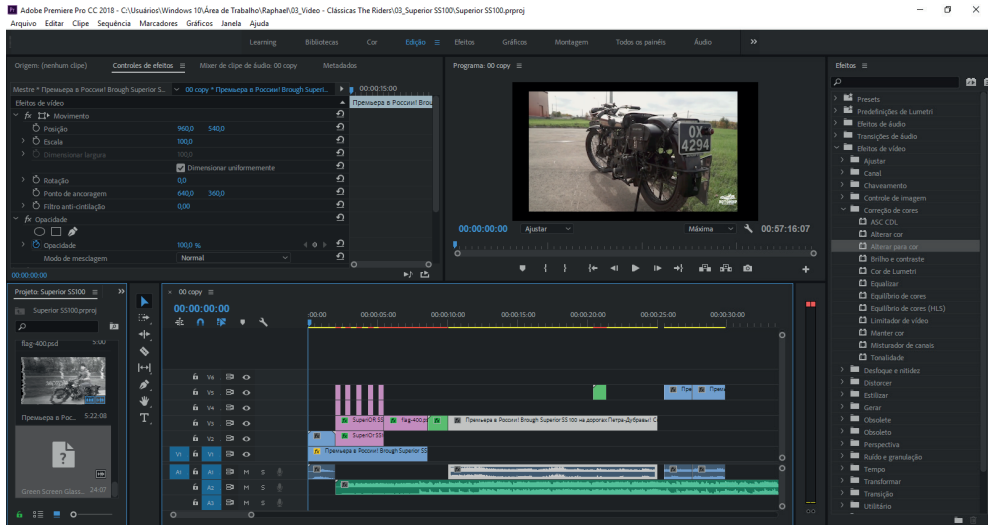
Adobe Premiere Pro CC 2018 - C:\Usuários\Windows 10\Área de Trabalho\Raphael\03_Video - Clássicas The Riders\03_Superior SS100\Superior SS100.prproj

Arquivo Editar Clipe Sequência Marcadores Gráficos Janela Ajuda

Learning Bibliotecas Cor Edição Efeitos Gráficos Montagem Todos os painéis Áudio »

Origem: (nenhum clipe) Controles de efeitos Mixer de clipe de áudio: 00 copy Metadados

Mestre * Премьера в России! Brough Superior S... 00 copy * Премьера в России! Brough Superi... 00:00:15:00

Премьера в России! Brou

Efeitos de vídeo

fx Movimento

Posição 960,0 540,0

Escala 100,0

Dimensionar largura 100,0

Dimensionar uniformemente

Rotação 0,0

Ponto de ancoragem 640,0 360,0

Filtro anti-cintilação 0,00

fx Opacidade

Opacidade 100,0 %

Modo de mesclagem Normal

00:00:00:00

Programa: 00 copy

00:00:00:00 Ajustar Máxima 00:57:16:07

Projeto: Superior SS100

Superior SS100.prproj

flag-400.psd 5:00

Премьера в Рос... 5:22:08

Green Screen Glass 24:07

00 copy

00:00:00:00

:00:00 00:00:05:00 00:00:10:00 00:00:15:00 00:00:20:00 00:00:25:00 00:00:30:00

V6 V5 V4 V3 V2 V1 A1 A2 A3

SuperiOR SS

flag-400.p

Премьера в России! Brough Superior SS 100 на дорогах Петра-Дубравы! С

SuperiOr SS

Премьера в России! Brough Superior SS

Пре

Пре

M S

Efeitos

Presets

Predefinições de Lumetri

Efeitos de áudio

Transições de áudio

Efeitos de vídeo

Ajustar

Canal

Chaveamento

Controle de imagem

Correção de cores

ASC CDL

Alterar cor

Alterar para cor

Brilho e contraste

Cor de Lumetri

Equalizar

Equilíbrio de cores

Equilíbrio de cores (HLS)

Limitador de vídeo

Manter cor

Misturador de canais

Tonalidade

Desfoque e nitidez

Distorcer

Estilizar

Gerar

Obsolete

Obsoleto

Perspectiva

Ruído e granulação

Tempo

Transformar

Transição

Utilitário